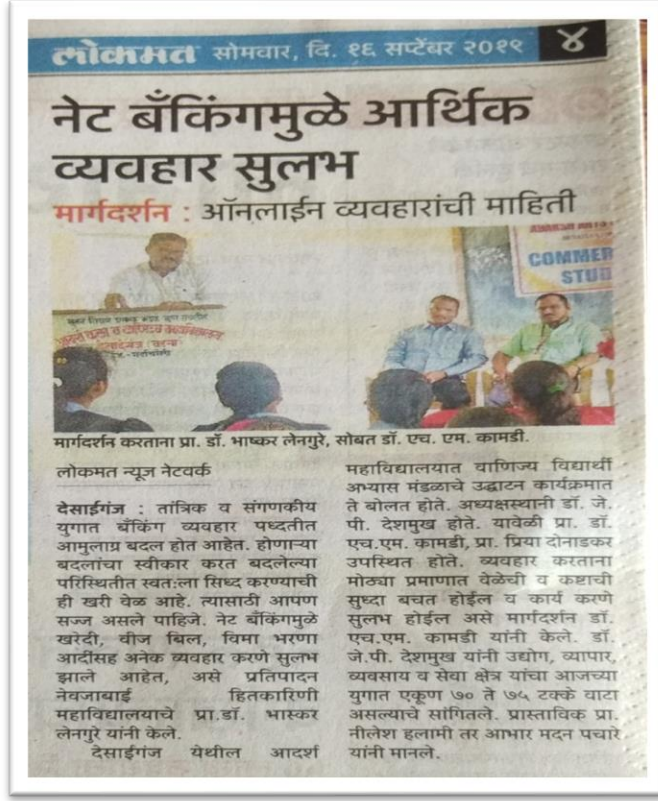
लोकमत सोमवार, दि. १६ सप्टेंबर २०१९ ४

नेट बँकिंगमुळे आर्थिक व्यवहार सुलभ

मार्गदर्शन : ऑनलाईन व्यवहारांची माहिती

COMMER STUD

मार्गदर्शन करताना प्रा. डॉ. भाष्कर लेनगुरे, सोबत डॉ. एच. एम. कामडी.

लोकमत न्यूज नेटवर्क

देसाईगंज : तांत्रिक व संगणकीय युगात बँकिंग व्यवहार पध्दतीत आमुलाग्र बदल होत आहेत. होणाऱ्या बदलांचा स्वीकार करत बदलेल्या परिस्थितीत स्वत:ला सिध्द करण्याची ही खरी वेळ आहे. त्यासाठी आपण सज्ज असले पाहिजे. नेट बँकिंगमुळे खरेदी, वीज बिल, विमा भरणा आदींसह अनेक व्यवहार करणे सुलभ झाले आहेत, असे प्रतिपादन नेवजाबाई हितकारिणी महाविद्यालयाचे प्रा.डॉ. भास्कर लेनगुरे यांनी केले.

देसाईगंज येथील आदर्श महाविद्यालयात वाणिज्य विद्यार्थी अभ्यास मंडळाचे उद्घाटन कार्यक्रमात ते बोलत होते. अध्यक्षस्थानी डॉ. जे. पी. देशमुख होते. यावेळी प्रा. डॉ. एच.एम. कामडी, प्रा. प्रिया दोनाडकर उपस्थित होते. व्यवहार करताना मोठ्या प्रमाणात वेळेची व कष्टाची सुध्दा बचत होईल व कार्य करणे सुलभ होईल असे मार्गदर्शन डॉ. एच.एम. कामडी यांनी केले. डॉ. जे.पी. देशमुख यांनी उद्योग, व्यापार, व्यवसाय व सेवा क्षेत्र यांचा आजच्या युगात एकूण ७० ते ७५ टक्के वाटा असल्याचे सांगितले. प्रास्ताविक प्रा. नीलेश हलामी तर आभार मदन पचारे यांनी मानले.